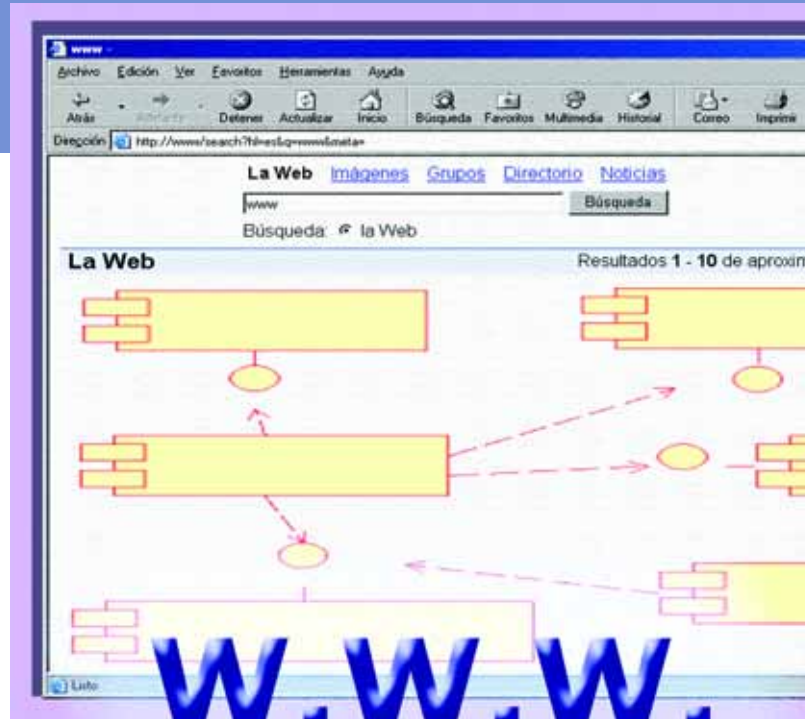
www -

Archivo Edición Ver Favoritos Herramientas Ayuda

Atrás Adelante Detener Actualizar Inicio Búsqueda Favoritos Multimedia Historial Correo Imprimir

Dirección http://www/search?hl=es&q=www&meta=

La Web Imágenes Grupos Directorio Noticias

www

Búsqueda

Búsqueda: la Web

La Web

Resultados 1 - 10 de aproxim

Listo

W.W.W.